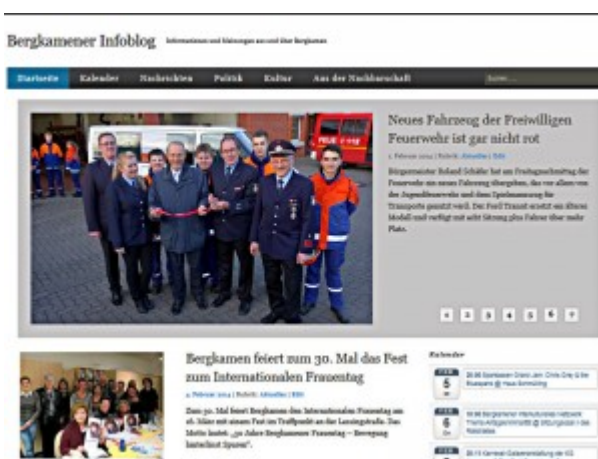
Bergkamener Infoblog Informationen und Meinungen aus und über Bergkamen

Startseite Kalender Nachrichten Politik Kultur Aus der Nachbarschaft Suche...

Neues Fahrzeug der Freiwilligen Feuerwehr ist gar nicht rot

1. Februar 2014 | Rubrik: Aktuelles | RSS

Bürgermeister Roland Schäfer hat am Freitagnachmittag der Feuerwehr ein neues Fahrzeug übergeben, das vor allem von der Jugendfeuerwehr und dem Spielmannszug für Transporte genutzt wird. Der Ford Transit ersetzt ein älteres Modell und verfügt mit acht Sitzen plus Fahrer über mehr Platz.

1 2 3 4 5 6 7

Bergkamen feiert zum 30. Mal das Fest zum Internationalen Frauentag

1. Februar 2014 | Rubrik: Aktuelles | RSS

Zum 30. Mal feiert Bergkamen den Internationalen Frauentag am 16. März mit einem Fest im Treffpunkt an der Lessingstraße. Das Motto lautet: „30 Jahre Bergkamener Frauentag – Bewegung beinhaltet Spuren".

Kalender

FEB 5 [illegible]

FEB 5 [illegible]

FEB 5 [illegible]